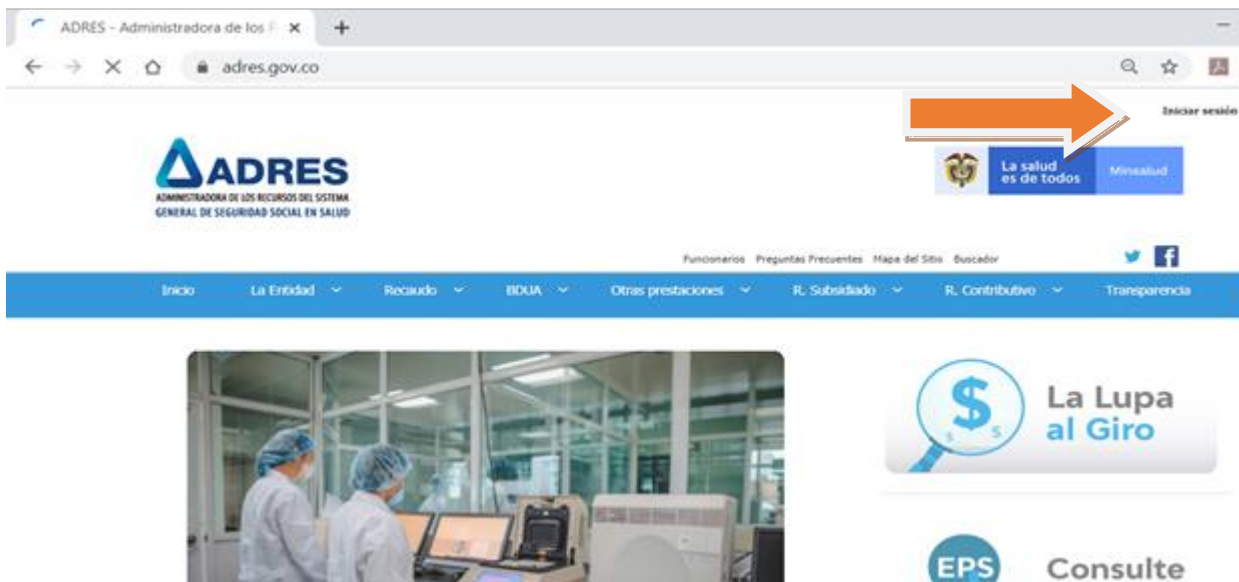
ADRES - Administradora de los F

adres.gov.co

Iniciar sesión

ADRES
ADMINISTRADORA DE LOS RECURSOS DEL SISTEMA
GENERAL DE SEGURIDAD SOCIAL EN SALUD

La salud es de todos

Minsalud

Funcionarios Preguntas Frecuentes Mapa del Sitio Buscador

Inicio La Entidad Recaudo BDUA Otras prestaciones R. Subsidiado R. Contributivo Transparencia

$

La Lupa al Giro

EPS

Consulte